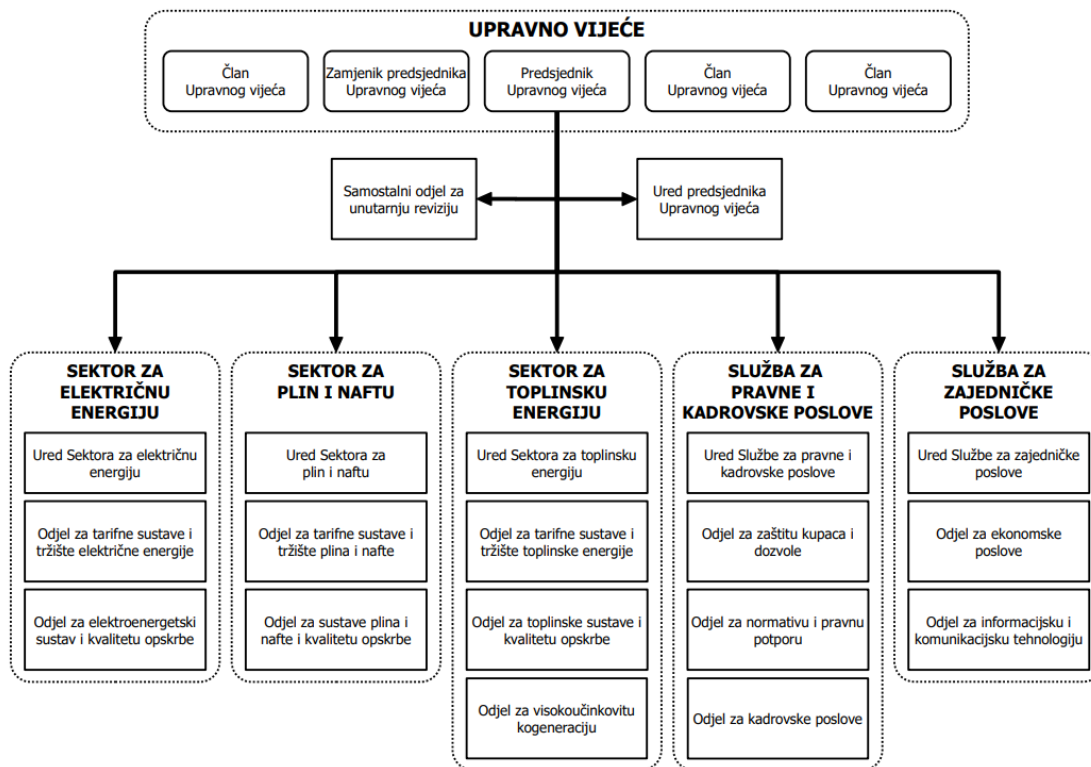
UPRAVNO VIJEĆE

Član Upravnog vijeća

Zamjenik predsjednika Upravnog vijeća

Predsjednik Upravnog vijeća

Član Upravnog vijeća

Član Upravnog vijeća

Samostalni odjel za unutarnju reviziju

Ured predsjednika Upravnog vijeća

SEKTOR ZA ELEKTRIČNU ENERGIJU

Ured Sektora za električnu energiju

Odjel za tarifne sustave i tržište električne energije

Odjel za elektroenergetski sustav i kvalitetu opskrbe

SEKTOR ZA PLIN I NAFTU

Ured Sektora za plin i naftu

Odjel za tarifne sustave i tržište plina i nafte

Odjel za sustave plina i nafte i kvalitetu opskrbe

SEKTOR ZA TOPLINSKU ENERGIJU

Ured Sektora za toplinsku energiju

Odjel za tarifne sustave i tržište toplinske energije

Odjel za toplinske sustave i kvalitetu opskrbe

Odjel za visokoučinkovitu kogeneraciju

SLUŽBA ZA PRAVNE I KADROVSKE POSLOVE

Ured Službe za pravne i kadrovske poslove

Odjel za zaštitu kupaca i dozvole

Odjel za normativu i pravnu potporu

Odjel za kadrovske poslove

SLUŽBA ZA ZAJEDNIČKE POSLOVE

Ured Službe za zajedničke poslove

Odjel za ekonomske poslove

Odjel za informacijsku i komunikacijsku tehnologiju